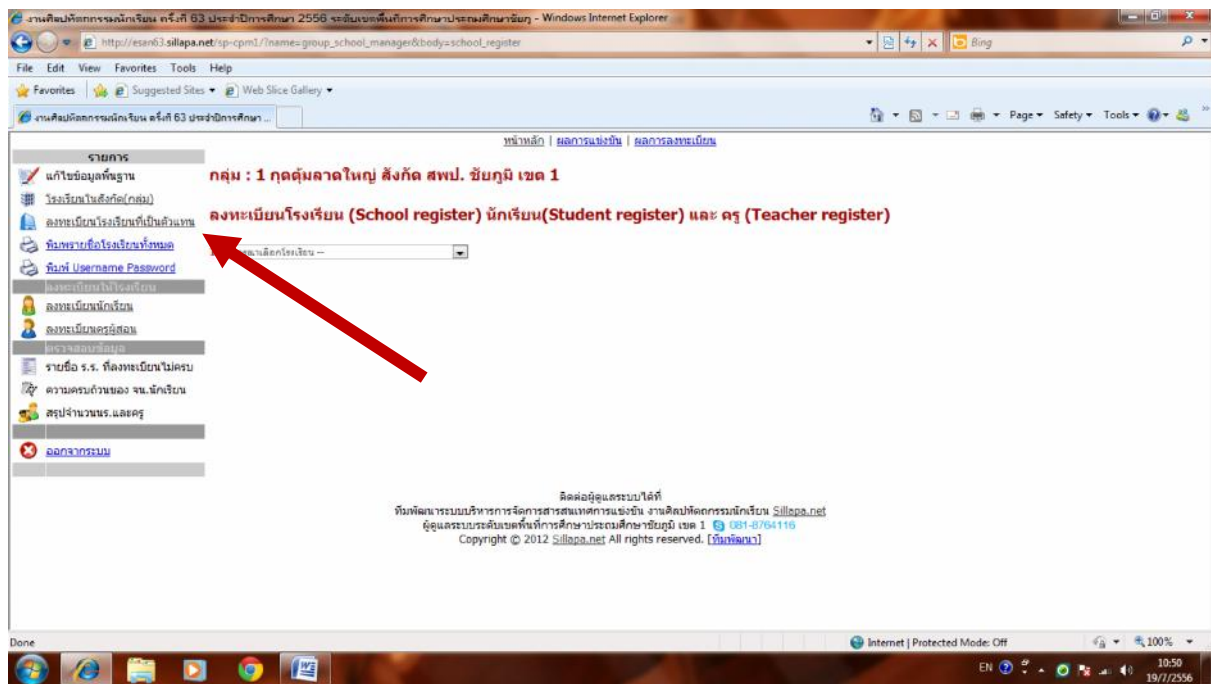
งานศิลปหัตถกรรมนักเรียน ครั้งที่ 63 ประจำปีการศึกษา 2556 ระดับเขตพื้นที่การศึกษาประถมศึกษาชัยภูมิ - Windows Internet Explorer

http://esan63.sillapa.net/sp-cpm1/?name=group_school_manager&body=school_register

Bing

File Edit View Favorites Tools Help

Favorites | Suggested Sites ▾ | Web Slice Gallery ▾

งานศิลปหัตถกรรมนักเรียน ครั้งที่ 63 ประจำปีการศึกษา ...

Page ▾ Safety ▾ Tools ▾

หน้าหลัก | ผลการแข่งขัน | ผลการลงทะเบียน

รายการ
แก้ไขข้อมูลพื้นฐาน
โรงเรียนในสังกัด(กลุ่ม)
ลงทะเบียนโรงเรียนที่เป็นตัวแทน
พิมพ์รายชื่อโรงเรียนทั้งหมด
พิมพ์ Username Password
ลงทะเบียนในโรงเรียน
ลงทะเบียนนักเรียน
ลงทะเบียนครูผู้สอน
ตรวจสอบข้อมูล
รายชื่อ ร.ร. ที่ลงทะเบียนไม่ครบ
ความครบถ้วนของ จน.นักเรียน
สรุปจำนวนนร.และครู
ออกจากระบบ

กลุ่ม : 1 กุดตุ้มลาดใหญ่ สังกัด สพป. ชัยภูมิ เขต 1

ลงทะเบียนโรงเรียน (School register) นักเรียน(Student register) และ ครู (Teacher register)

-- กรุณาเลือกโรงเรียน --

ติดต่อผู้ดูแลระบบได้ที่
ทีมพัฒนาระบบบริหารการจัดการสารสนเทศการแข่งขัน งานศิลปหัตถกรรมนักเรียน Sillapa.net
ผู้ดูแลระบบระดับเขตพื้นที่การศึกษาประถมศึกษาชัยภูมิ เขต 1 081-8764116
Copyright © 2012 Sillapa.net All rights reserved. [ทีมพัฒนา]

Done

Internet | Protected Mode: Off

100%

EN

10:50
19/7/2556